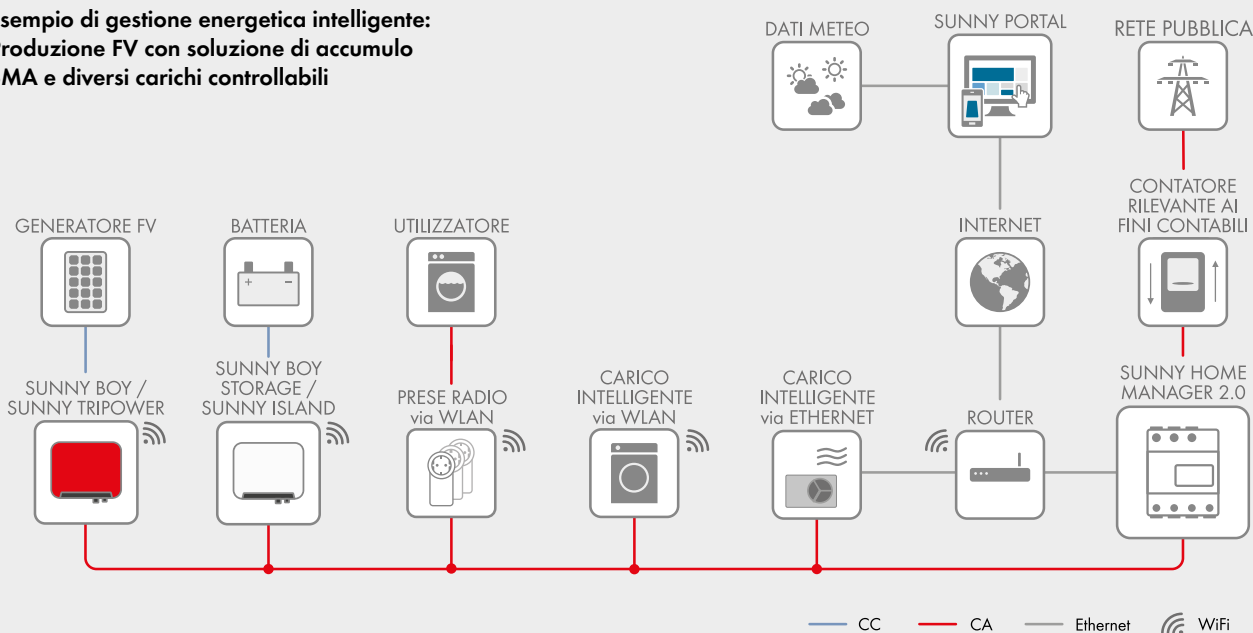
sempio di gestione energetica intelligente: roduzione FV con soluzione di accumulo MA e diversi carichi controllabili

DATI METEO

SUNNY PORTAL

RETE PUBBLICA

CONTATORE RILEVANTE AI FINI CONTABILI

GENERATORE FV

BATTERIA

UTILIZZATORE

INTERNET

SUNNY BOY / SUNNY TRIPOWER

SUNNY BOY STORAGE / SUNNY ISLAND

PRESE RADIO via WLAN

CARICO INTELLIGENTE via WLAN

CARICO INTELLIGENTE via ETHERNET

ROUTER

SUNNY HOME MANAGER 2.0

CC

CA

Ethernet

WiFi